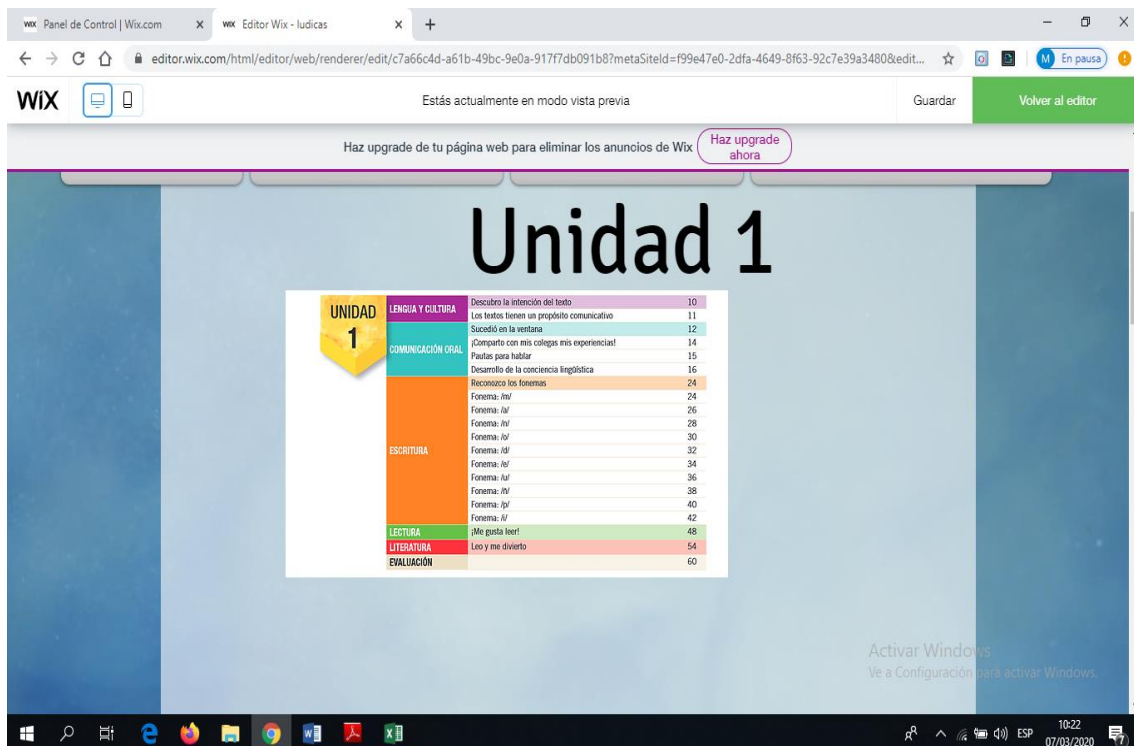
Panel de Control | Wix.com × Editor Wix - ludicas × +

editor.wix.com/html/editor/web/renderer/edit/c7a66c4d-a61b-49bc-9e0a-917f7db091b8?metaSiteId=f99e47e0-2dfa-4649-8f63-92c7e39a3480&edit...

M En pausa

WiX

Estás actualmente en modo vista previa

Guardar

Volver al editor

Haz upgrade de tu página web para eliminar los anuncios de Wix

Haz upgrade ahora

Unidad 1

UNIDAD 1

| | | |
|---|---|---|
| LENGUA Y CULTURA | Descubro la intención del texto | 10 |
| | Los textos tienen un propósito comunicativo | 11 |
| COMUNICACIÓN ORAL | Sucedió en la ventana | 12 |
| | ¡Comparto con mis colegas mis experiencias! | 14 |
| | Pautas para hablar | 15 |
| | Desarrollo de la conciencia lingüística | 16 |
| ESCRITURA | Reconozco los fonemas | 24 |
| | Fonema: /m/ | 24 |
| | Fonema: /a/ | 26 |
| | Fonema: /n/ | 28 |
| | Fonema: /o/ | 30 |
| | Fonema: /d/ | 32 |
| | Fonema: /e/ | 34 |
| | Fonema: /u/ | 36 |
| | Fonema: /t/ | 38 |
| | Fonema: /p/ | 40 |
| | Fonema: /i/ | 42 |
| LECTURA | ¡Me gusta leer! | 48 |
| LITERATURA | Leo y me divierto | 54 |
| EVALUACIÓN | | 60 |

Activar Windows
Ve a Configuración para activar Windows.

ESP 10:22 07/03/2020